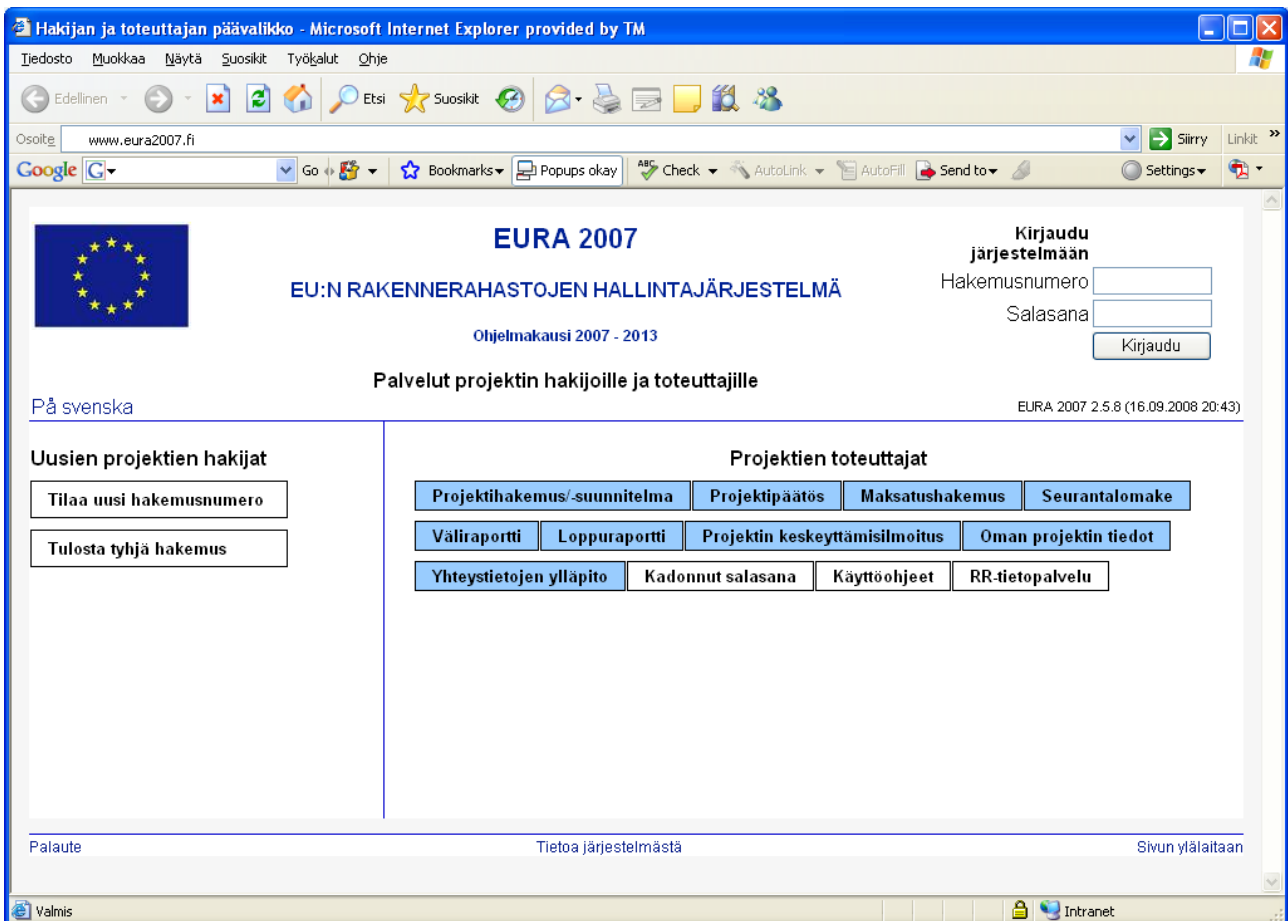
Hakijan ja toteuttajan päävalikko - Microsoft Internet Explorer provided by TM

Tiedosto Muokkaa Näytä Suosikit Työkalut Ohje

Edellinen Etsi Suosikit

Osoite www.eura2007.fi Siirry Linkit

Google Go Bookmarks Popups okay Check AutoLink AutoFill Send to Settings

EURA 2007

EU:N RAKENNERAHASTOJEN HALLINTAJÄRJESTELMÄ

Ohjelmakausi 2007 - 2013

Kirjaudu järjestelmään

Hakemusnumero

Salasana

Kirjaudu

Palvelut projektin hakijoille ja toteuttajille

På svenska

EURA 2007 2.5.8 (16.09.2008 20:43)

Uusien projektien hakijat

Tilaa uusi hakemusnumero

Tulosta tyhjä hakemus

Projektien toteuttajat

Projektihakemus/-suunnitelma Projektipäätös Maksatushakemus Seurantalomake

Väliraportti Loppuraportti Projektin keskeyttämisilmoitus Oman projektin tiedot

Yhteystietojen ylläpito Kadonnut salasana Käyttöohjeet RR-tietopalvelu

Palaute Tietoa järjestelmästä Sivun ylälaitaan

Valmis Intranet